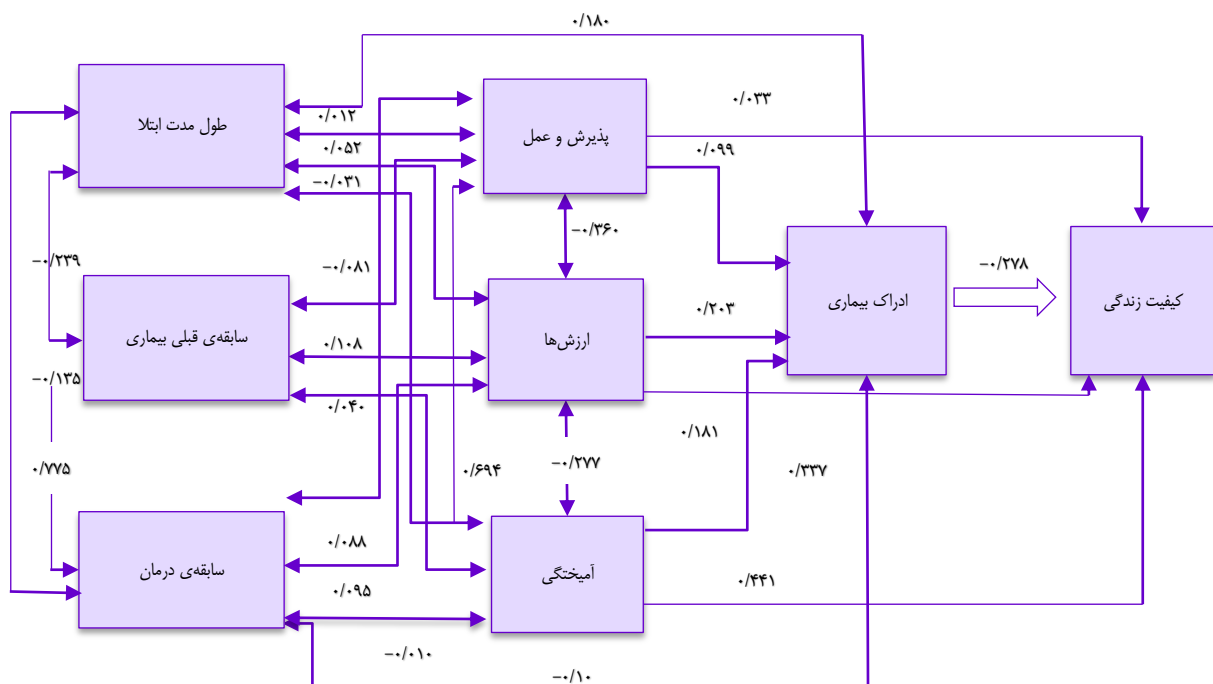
۰/۱۸۰

طول مدت ابتلا

پذیرش و عمل

۰/۰۳۳

۰/۰۱۲

۰/۰۵۲

۰/۰۹۹

-۰/۰۳۱

-۰/۳۶۰

-۰/۲۳۹

-۰/۰۸۱

ادراک بیماری

-۰/۲۷۸

کیفیت زندگی

سابقه‌ی قبلی بیماری

ارزش‌ها

۰/۲۰۳

۰/۱۰۸

-۰/۱۳۵

۰/۰۴۰

۰/۱۸۱

۰/۷۷۵

۰/۶۹۴

-۰/۲۷۷

۰/۳۳۷

۰/۰۸۸

سابقه‌ی درمان

آمیختگی

۰/۴۴۱

۰/۰۹۵

-۰/۰۱۰

-۰/۱۰